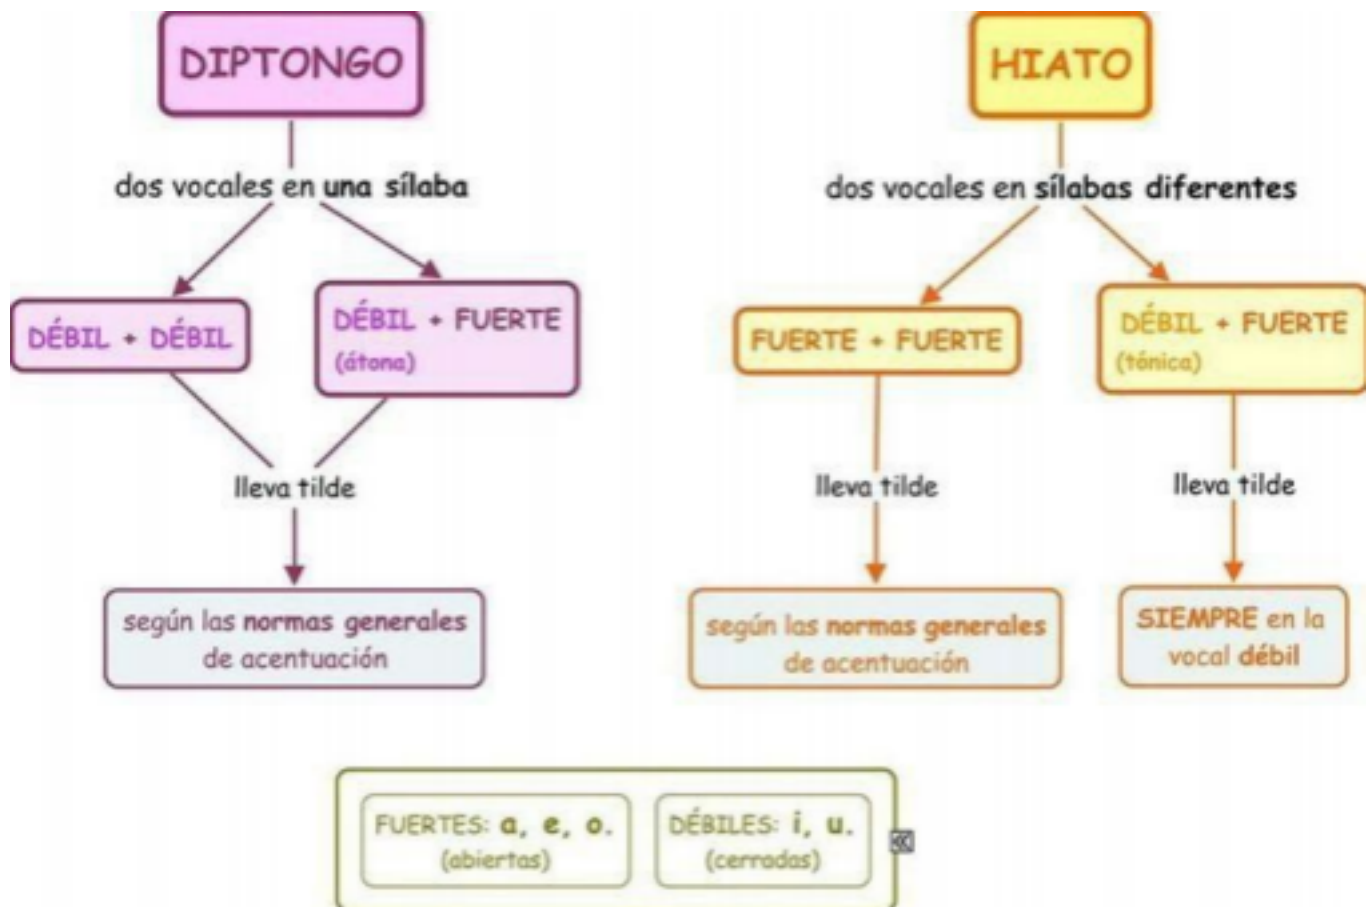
DIPTONGO

dos vocales en una sílaba

DÉBIL + DÉBIL

DÉBIL + FUERTE (átona)

lleva tilde

según las normas generales de acentuación

HIATO

dos vocales en sílabas diferentes

FUERTE + FUERTE

DÉBIL + FUERTE (tónica)

lleva tilde

lleva tilde

según las normas generales de acentuación

SIEMPRE en la vocal débil

FUERTES: a, e, o. (abiertas)

DÉBILES: i, u. (cerradas)